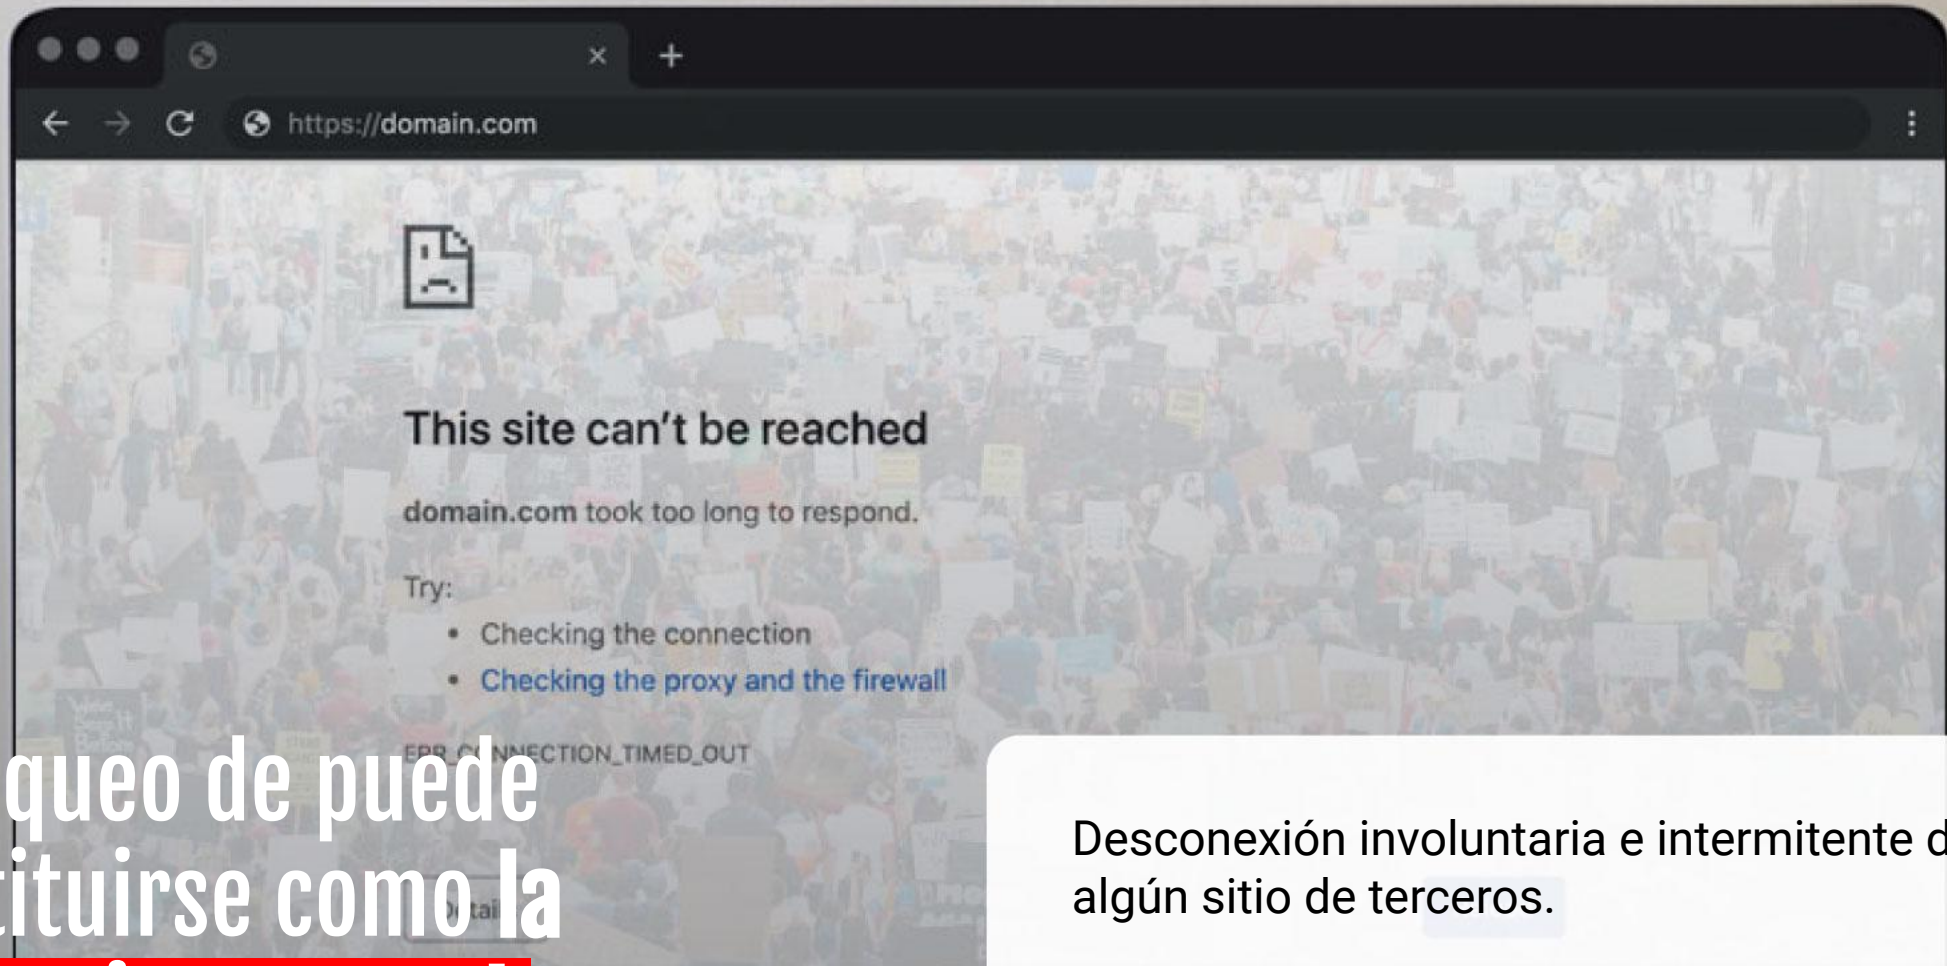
×
+
https://domain.com

This site can't be reached

domain.com took too long to respond.

Try:
• Checking the connection
• Checking the proxy and the firewall

ERR_C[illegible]NNECTION_TIMED_OUT

queo de puede
tituirse como la

Desconexión involuntaria e intermitente d
algún sitio de terceros.